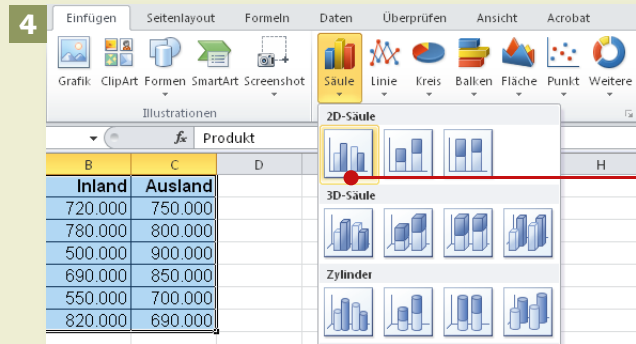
4

Einfügen Seitenlayout Formeln Daten Überprüfen Ansicht Acrobat

Grafik ClipArt Formen SmartArt Screenshot

Illustrationen

Säule Linie Kreis Balken Fläche Punkt Weitere

$f_x$ Produkt

2D-Säule

3D-Säule

Zylinder

| B | C | D | H |
|---|---|---|---|
| Inland | Ausland | | |
| 720.000 | 750.000 | | |
| 780.000 | 800.000 | | |
| 500.000 | 900.000 | | |
| 690.000 | 850.000 | | |
| 550.000 | 700.000 | | |
| 820.000 | 690.000 | | |